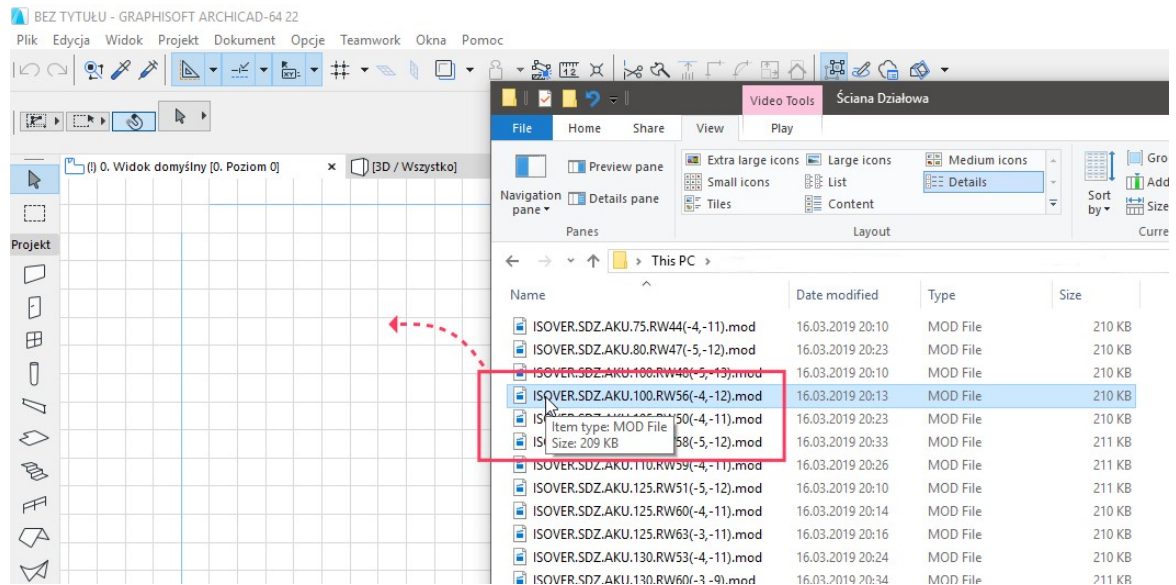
BEZ TYTUŁU - GRAPHISOFT ARCHICAD-64 22

Plik Edycja Widok Projekt Dokument Opcje Teamwork Okna Pomoc

Projekt

(!) 0. Widok domyślny [0. Poziom 0] × [3D / Wszystko]

Video Tools Ściana Działowa

File Home Share View Play

Navigation pane Preview pane Details pane Panes

Extra large icons Large icons Medium icons Small icons List Details Tiles Content Layout

Sort by Gro Add Size Curre

This PC

| Name | Date modified | Type | Size |
|---|---|---|---|
| ISOVER.SDZ.AKU.75.RW44(-4,-11).mod | 16.03.2019 20:10 | MOD File | 210 KB |
| ISOVER.SDZ.AKU.80.RW47(-5,-12).mod | 16.03.2019 20:23 | MOD File | 210 KB |
| ISOVER.SDZ.AKU.100.RW48(-5,-13).mod | 16.03.2019 20:10 | MOD File | 210 KB |
| ISOVER.SDZ.AKU.100.RW56(-4,-12).mod | 16.03.2019 20:13 | MOD File | 210 KB |
| ISO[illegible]50(-4,-11).mod | 16.03.2019 20:23 | MOD File | 210 KB |
| IS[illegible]58(-5,-12).mod | 16.03.2019 20:33 | MOD File | 211 KB |
| ISOVER.SDZ.AKU.110.RW59(-4,-11).mod | 16.03.2019 20:26 | MOD File | 211 KB |
| ISOVER.SDZ.AKU.125.RW51(-5,-12).mod | 16.03.2019 20:10 | MOD File | 211 KB |
| ISOVER.SDZ.AKU.125.RW60(-4,-11).mod | 16.03.2019 20:14 | MOD File | 210 KB |
| ISOVER.SDZ.AKU.125.RW63(-3,-11).mod | 16.03.2019 20:16 | MOD File | 210 KB |
| ISOVER.SDZ.AKU.130.RW53(-4,-11).mod | 16.03.2019 20:24 | MOD File | 210 KB |
| ISOVER.SDZ.AKU.130.RW60(-3,-9).mod | 16.03.2019 20:34 | MOD File | 211 KB |

Item type: MOD File
Size: 209 KB